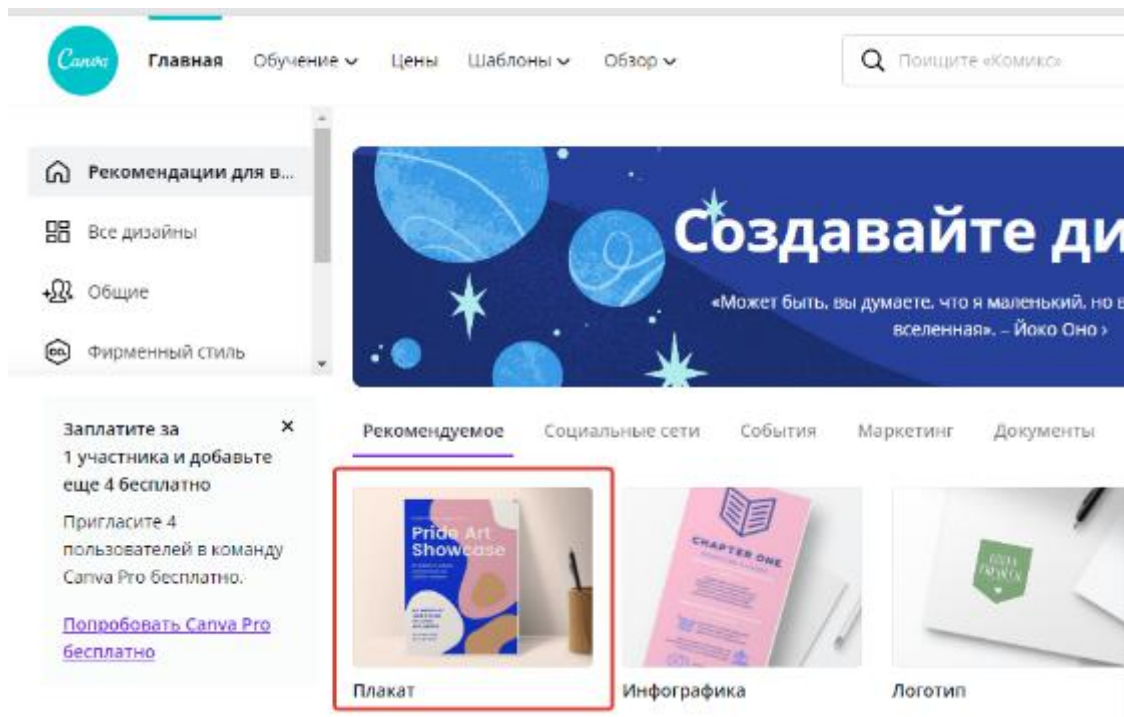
Canva

Главная Обучение Цены Шаблоны Обзор

Поищите «Комикс»

Рекомендации для в...

Все дизайны

Общие

Фирменный стиль

Создавайте ди

«Может быть, вы думаете, что я маленький, но в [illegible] вселенная». – Йоко Оно ›

Заплатите за 1 участника и добавьте еще 4 бесплатно

Пригласите 4 пользователей в команду Canva Pro бесплатно.

Попробовать Canva Pro бесплатно

Рекомендуемое Социальные сети События Маркетинг Документы

Pride Art Showcase

CHAPTER ONE

Плакат

Инфографика

Логотип